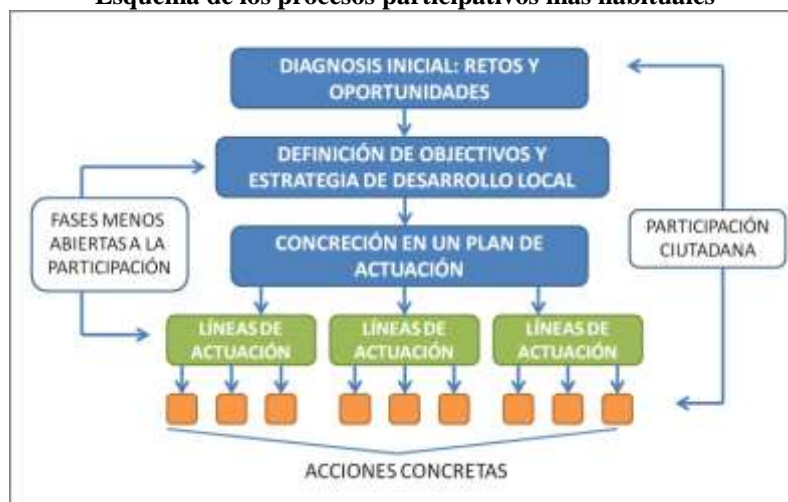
Esquema de los procesos participativos más habituales

DIAGNOSIS INICIAL: RETOS Y OPORTUNIDADES

DEFINICIÓN DE OBJECTIVOS Y ESTRATEGIA DE DESARROLLO LOCAL

FASES MENOS ABIERTAS A LA PARTICIPACIÓN

CONCRECIÓN EN UN PLAN DE ACTUACIÓN

PARTICIPACIÓN CIUTADANA

LÍNEAS DE ACTUACIÓN

LÍNEAS DE ACTUACIÓN

LÍNEAS DE ACTUACIÓN

ACCIONES CONCRETAS